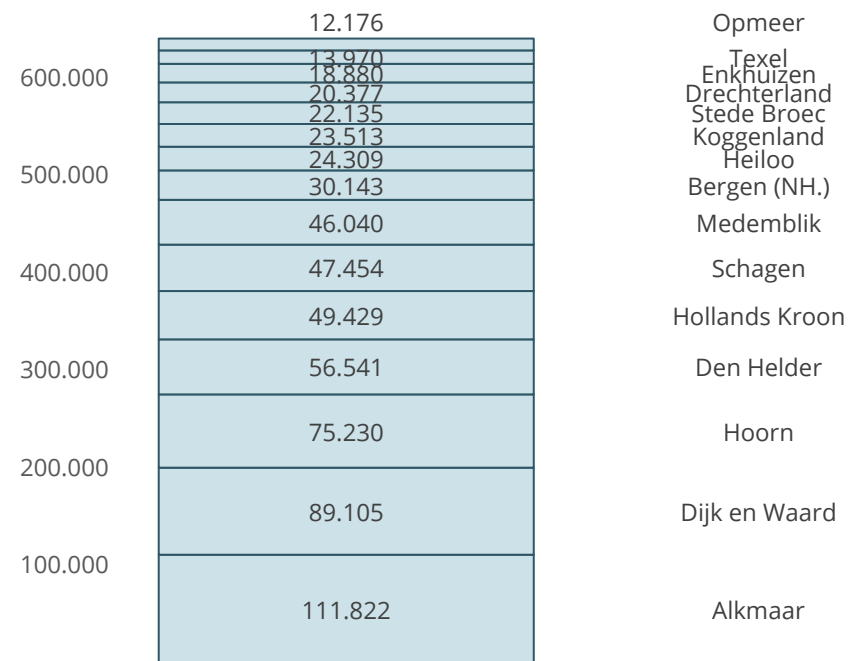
12.176 Opmeer
13.970 Texel
18.880 Enkhuizen
20.377 Drechterland
22.135 Stede Broec
23.513 Koggenland
24.309 Heiloo
30.143 Bergen (NH.)
46.040 Medemblik
47.454 Schagen
49.429 Hollands Kroon
56.541 Den Helder
75.230 Hoorn
89.105 Dijk en Waard
111.822 Alkmaar

600.000
500.000
400.000
300.000
200.000
100.000